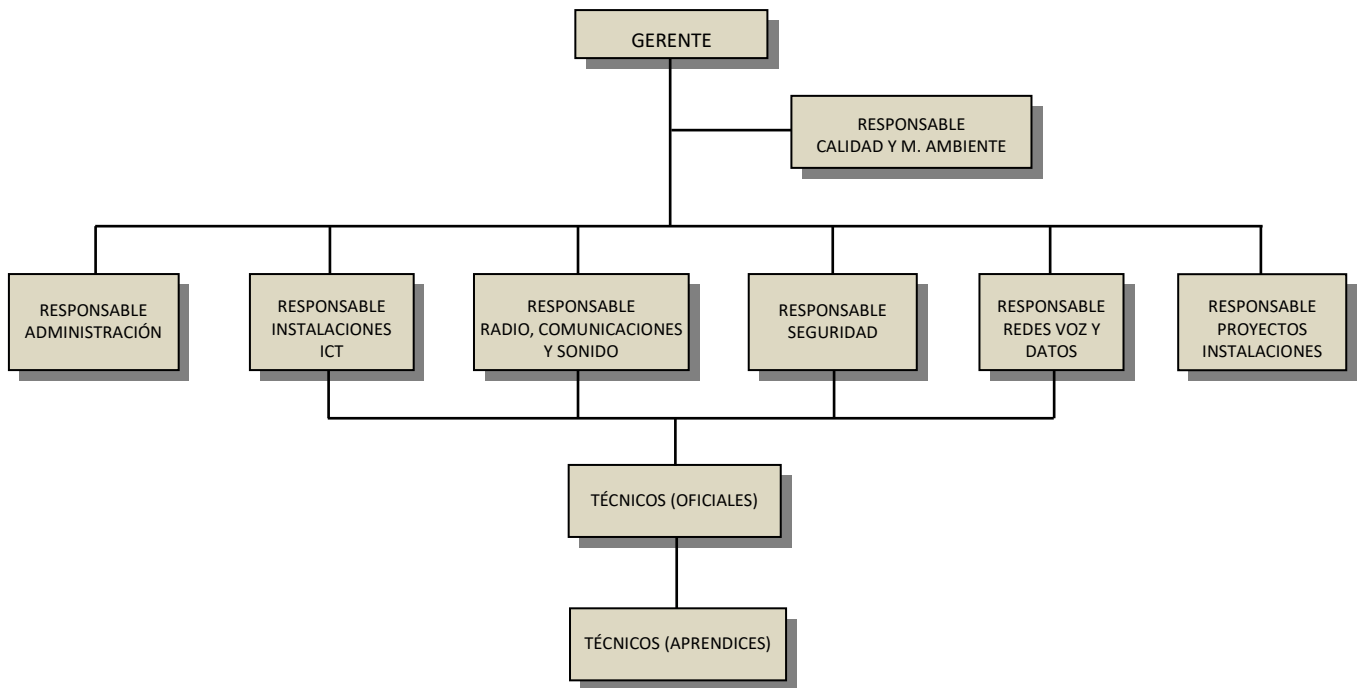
GERENTE

RESPONSABLE
CALIDAD Y M. AMBIENTE

RESPONSABLE
ADMINISTRACIÓN

RESPONSABLE
INSTALACIONES
ICT

RESPONSABLE
RADIO, COMUNICACIONES
Y SONIDO

RESPONSABLE
SEGURIDAD

RESPONSABLE
REDES VOZ Y
DATOS

RESPONSABLE
PROYECTOS
INSTALACIONES

TÉCNICOS (OFICIALES)

TÉCNICOS (APRENDICES)